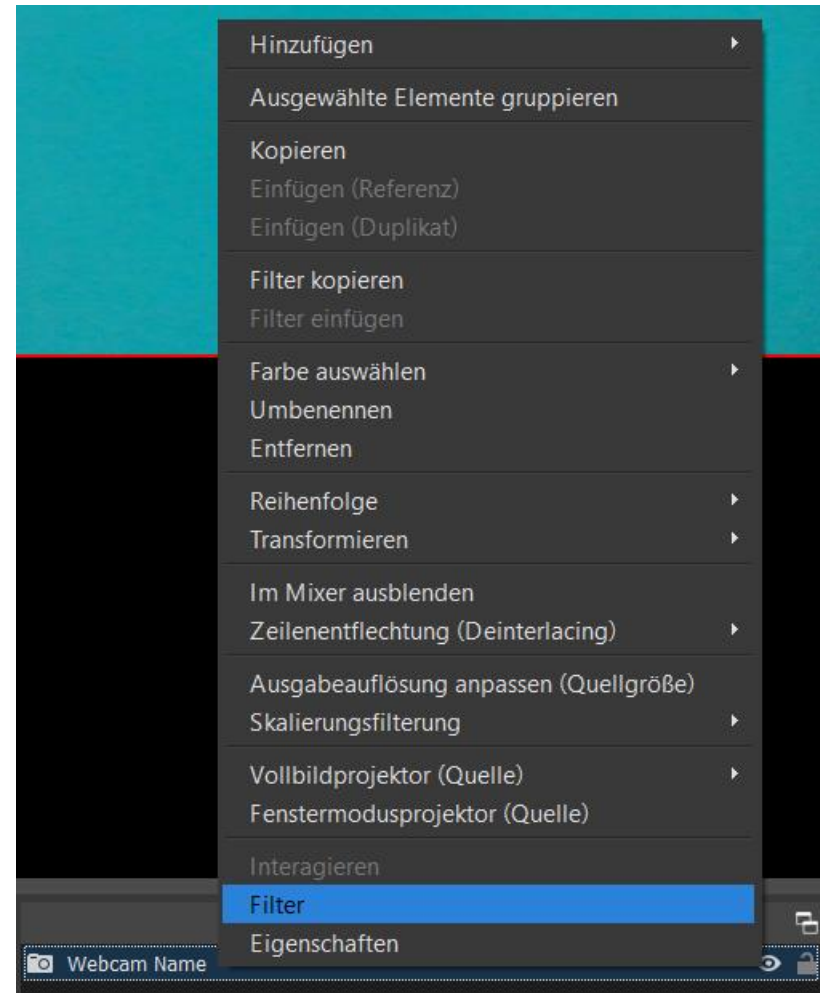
Hinzufügen

Ausgewählte Elemente gruppieren

Kopieren
Einfügen (Referenz)
Einfügen (Duplikat)

Filter kopieren
Filter einfügen

Farbe auswählen
Umbenennen
Entfernen

Reihenfolge
Transformieren

Im Mixer ausblenden
Zeilenentflechtung (Deinterlacing)

Ausgabeauflösung anpassen (Quellgröße)
Skalierungsfilterung

Vollbildprojektor (Quelle)
Fenstermodusprojektor (Quelle)

Interagieren
Filter
Eigenschaften

Webcam Name